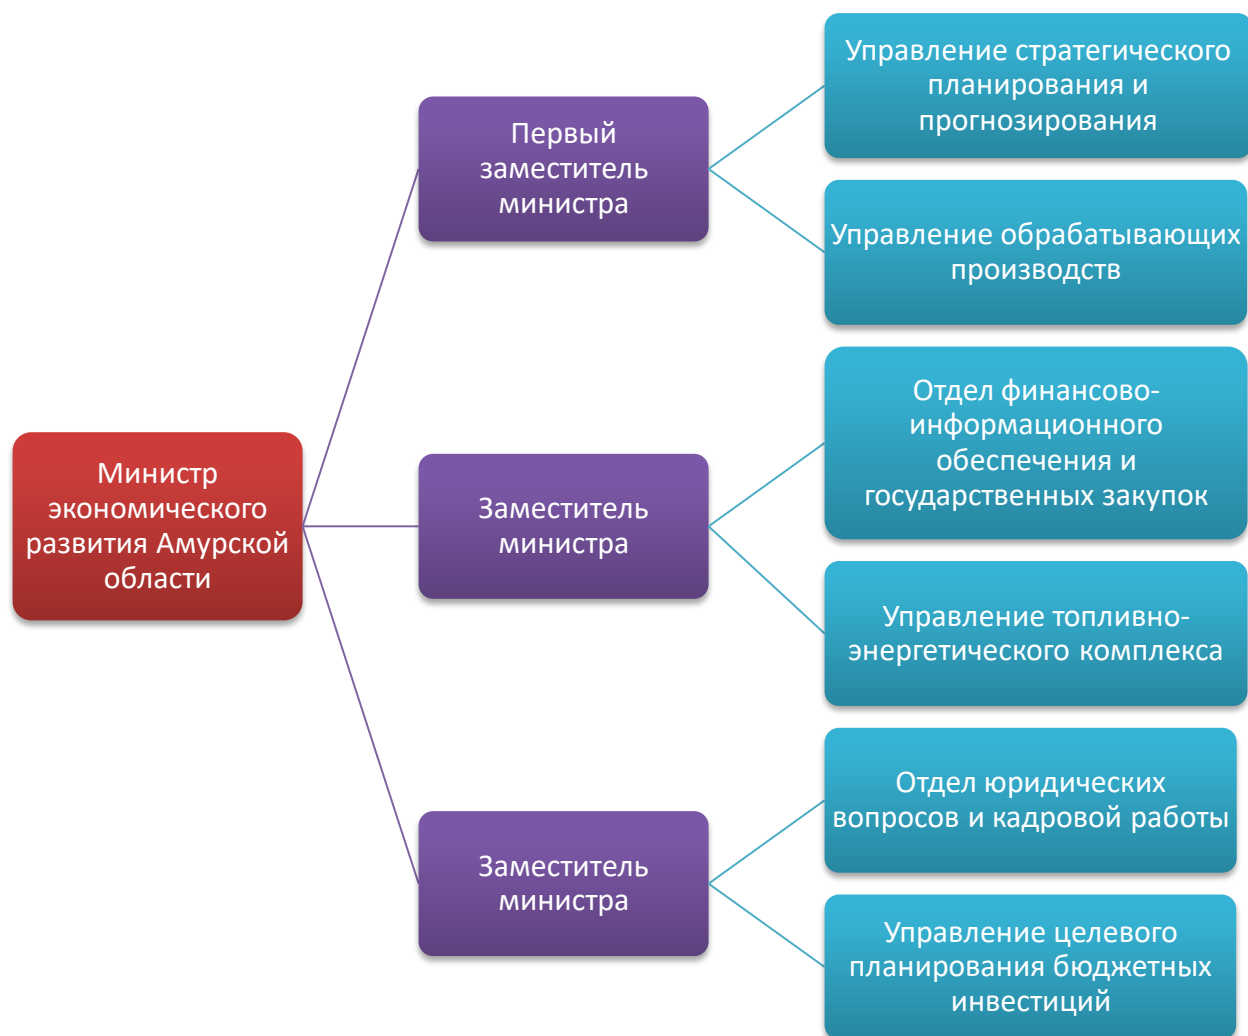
Министр экономического развития Амурской области

Первый заместитель министра

Управление стратегического планирования и прогнозирования

Управление обрабатывающих производств

Заместитель министра

Отдел финансово-информационного обеспечения и государственных закупок

Управление топливно-энергетического комплекса

Заместитель министра

Отдел юридических вопросов и кадровой работы

Управление целевого планирования бюджетных инвестиций